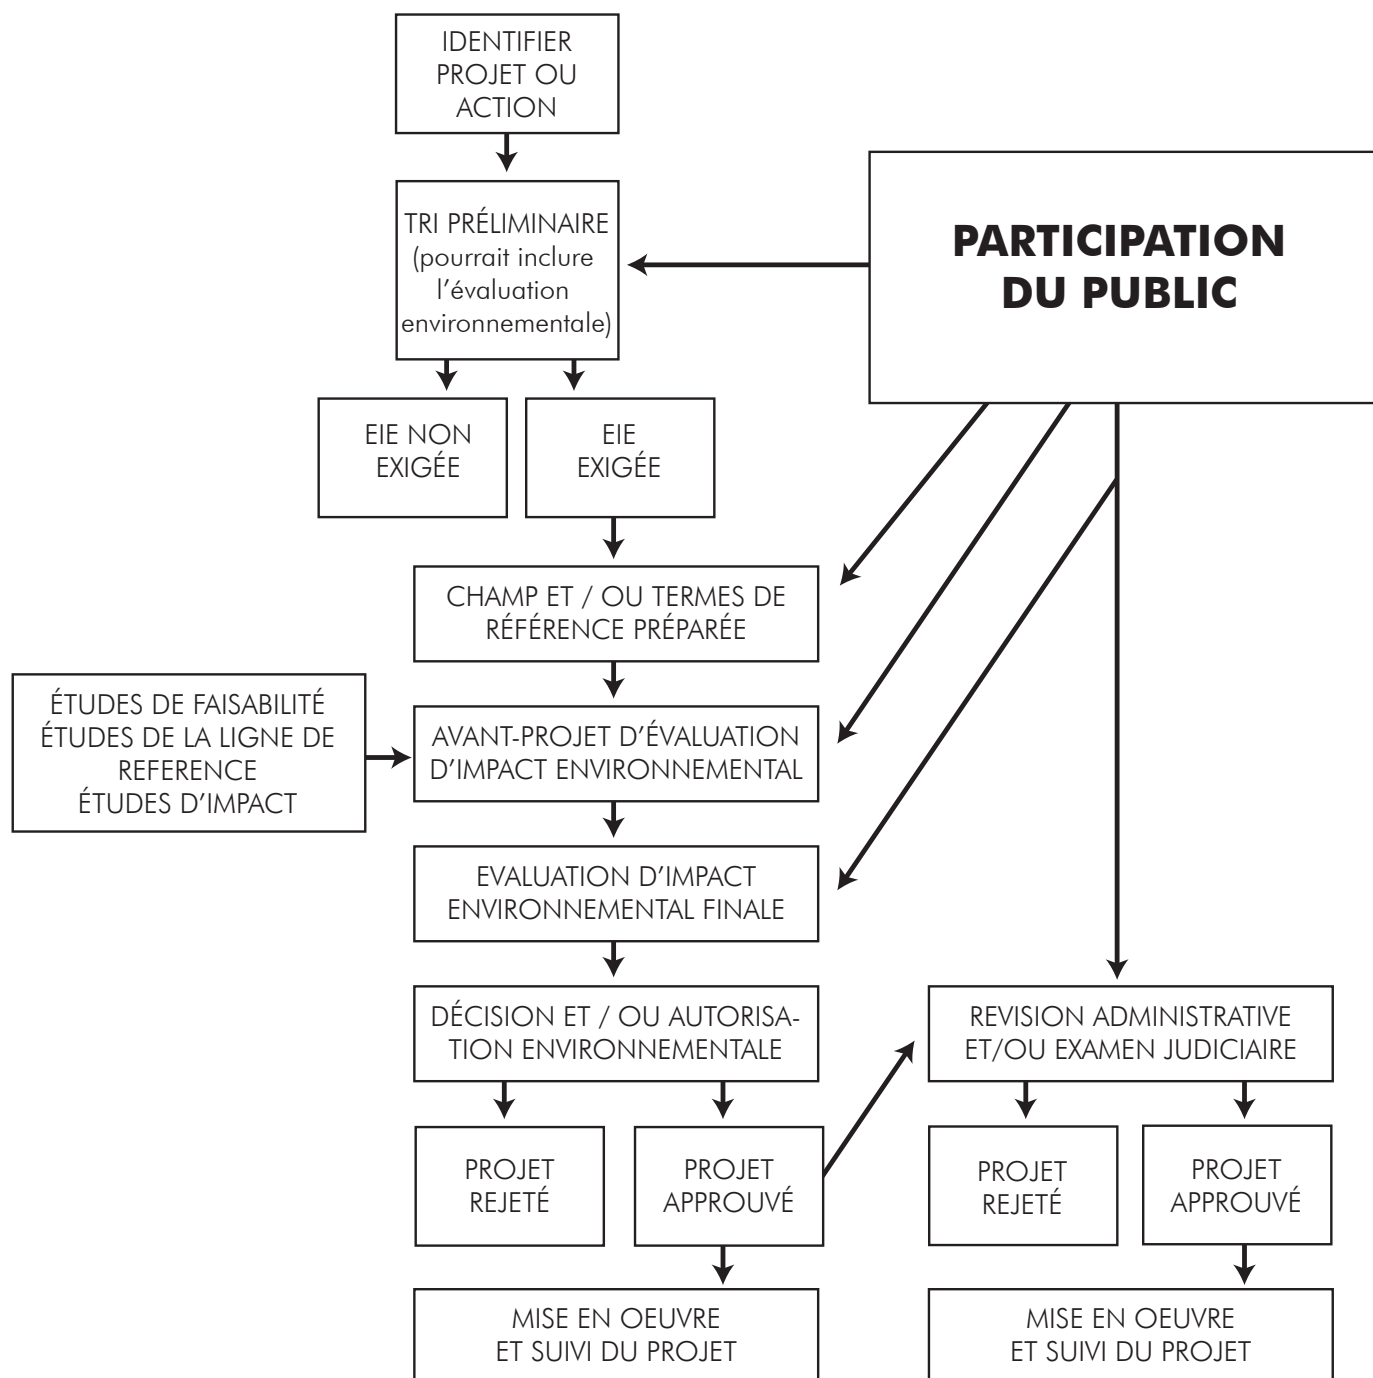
IDENTIFIER PROJET OU ACTION

TRI PRÉLIMINAIRE (pourrait inclure l'évaluation environnementale)

PARTICIPATION DU PUBLIC

EIE NON EXIGÉE

EIE EXIGÉE

CHAMP ET / OU TERMES DE RÉFÉRENCE PRÉPARÉE

ÉTUDES DE FAISABILITÉ
ÉTUDES DE LA LIGNE DE REFERENCE
ÉTUDES D'IMPACT

AVANT-PROJET D'ÉVALUATION D'IMPACT ENVIRONNEMENTAL

EVALUATION D'IMPACT ENVIRONNEMENTAL FINALE

DÉCISION ET / OU AUTORISATION ENVIRONNEMENTALE

REVISION ADMINISTRATIVE ET/OU EXAMEN JUDICIAIRE

PROJET REJETÉ

PROJET APPROUVÉ

PROJET REJETÉ

PROJET APPROUVÉ

MISE EN OEUVRE ET SUIVI DU PROJET

MISE EN OEUVRE ET SUIVI DU PROJET